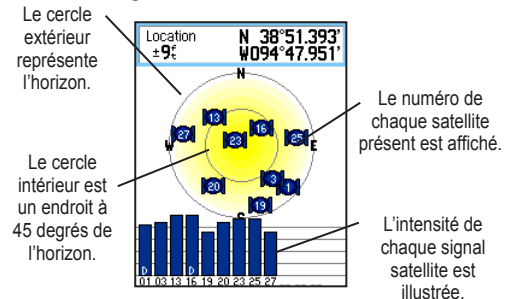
Le cercle extérieur représente l'horizon.

Location
±9ft

N 38°51.393'
W094°47.951'

N
W
E
S

27
13
16
23
25
20
3
1
19

D
D
01 03 13 16 19 20 23 25 27

Le numéro de chaque satellite présent est affiché.

Le cercle intérieur est un endroit à 45 degrés de l'horizon.

L'intensité de chaque signal satellite est illustrée.